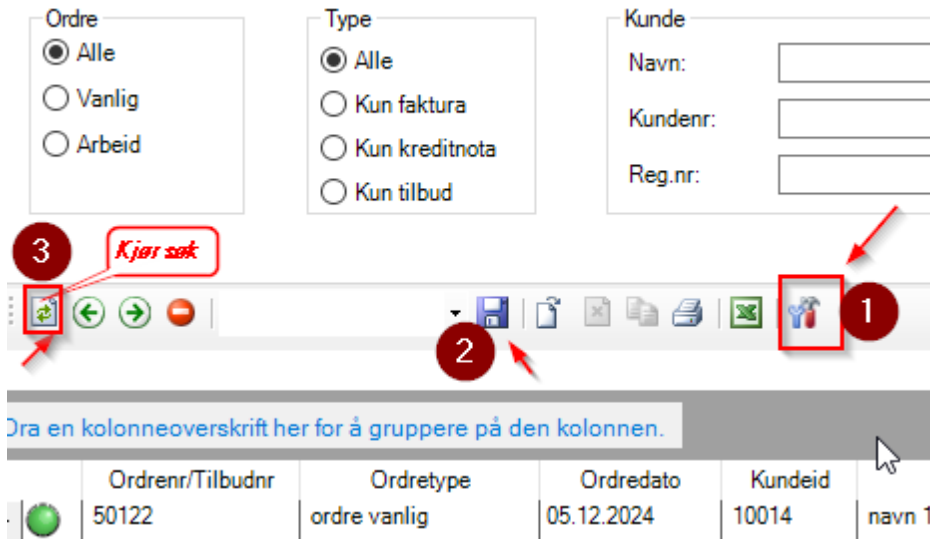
Ordre
Alle
Vanlig
Arbeid

Type
Alle
Kun faktura
Kun kreditnota
Kun tilbud

Kunde
Navn:
Kundenr:
Reg.nr:

3
Kjør søk
2
1

Dra en kolonneoverskrift her for å gruppere på den kolonnen.

| | Ordrenr/Tilbudnr | Ordretype | Ordredato | Kundeid | |
|---|---|---|---|---|---|
| | 50122 | ordre vanlig | 05.12.2024 | 10014 | navn 1 |